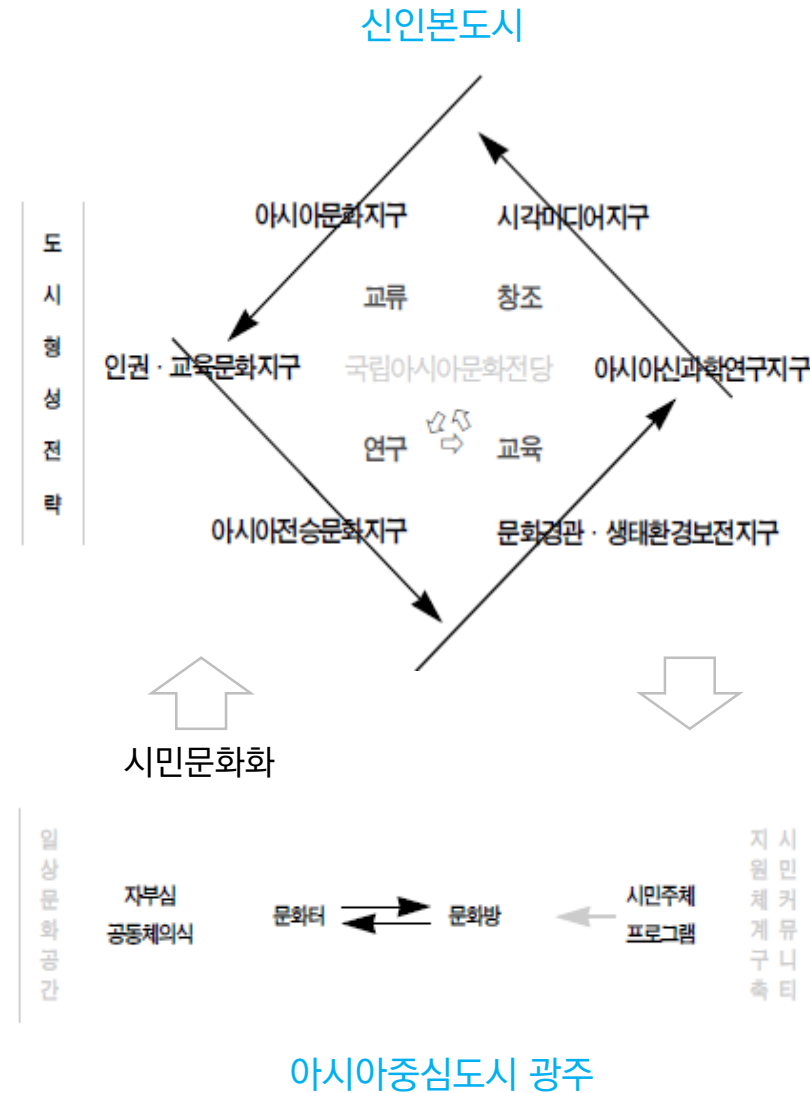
신인본도시

도시형성전략

아시아문화지구
시각미디어지구

교류
창조

인권 · 교육문화지구
국립아시아문화전당
아시아신과학연구지구

연구
교육

아시아전승문화지구
문화경관 · 생태환경보전지구

시민문화화

일상문화공간

자부심
공동체의식

문화터
문화방

시민주체
프로그램

시민커뮤니티
지원체계구축

아시아중심도시 광주